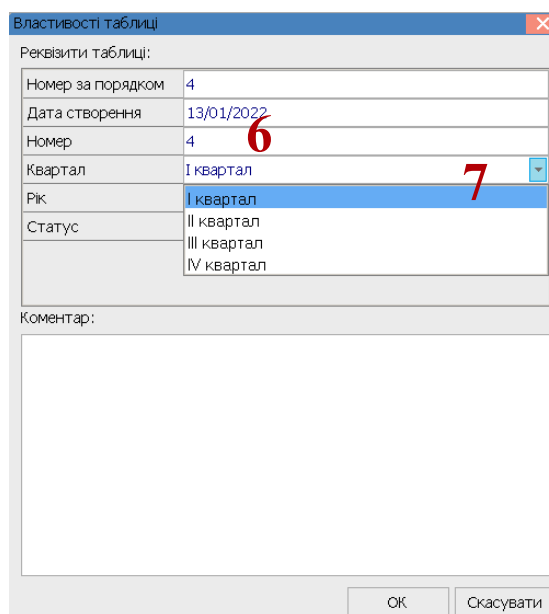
Властивості таблиці

Реквізити таблиці:

| | |
|---|---|
| Номер за порядком | 4 |
| Дата створення | 13/01/2022 |
| Номер | 4 |
| Квартал | I квартал |
| Рік | |
| Статус | |

6

7

I квартал
II квартал
III квартал
IV квартал

Коментар:

OK
Скасувати